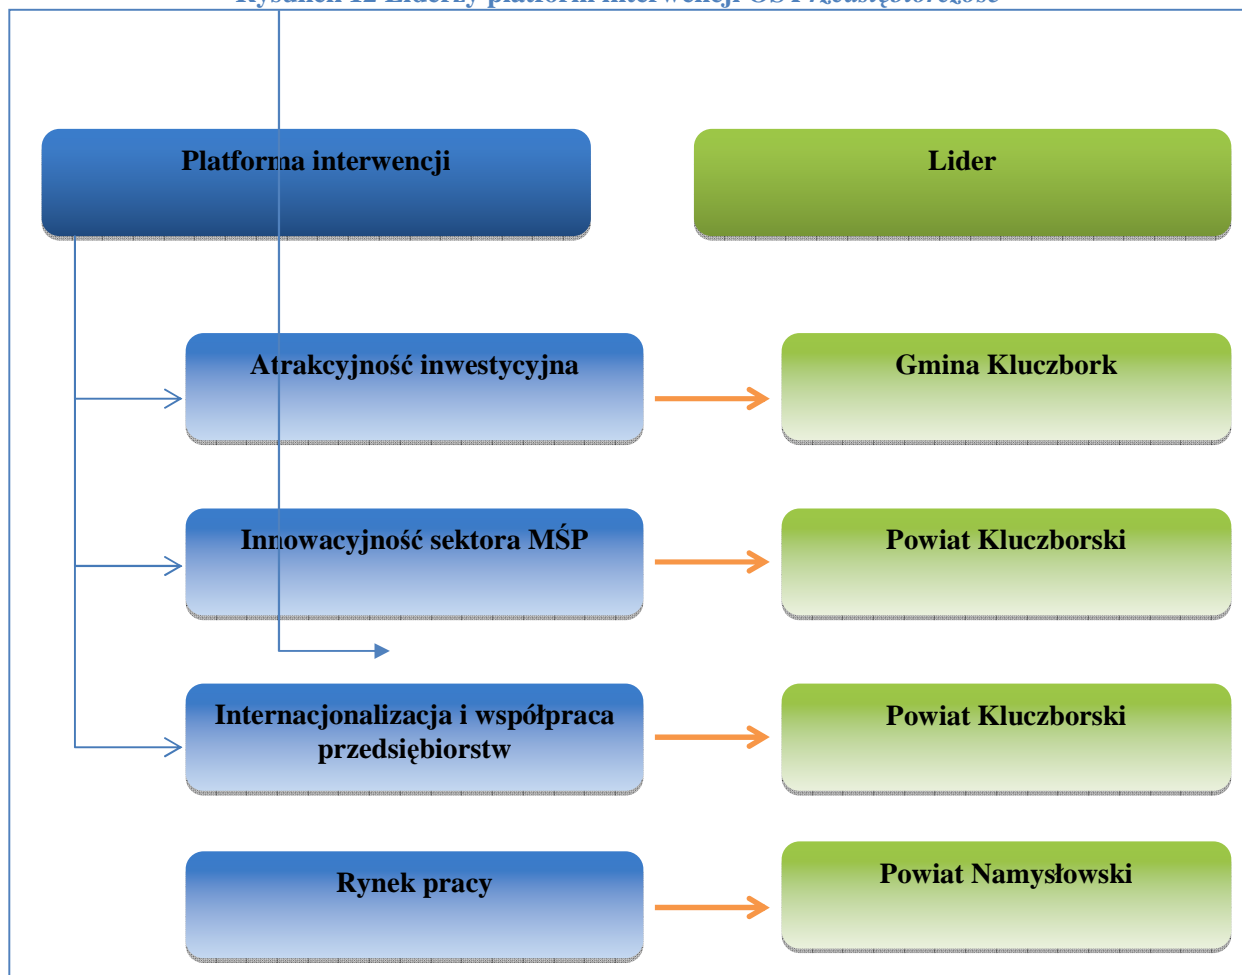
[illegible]

Platforma interwencji

Lider

Atrakcyjność inwestycyjna

Gmina Kluczbork

Innowacyjność sektora MŚP

Powiat Kluczborski

Internacjonalizacja i współpraca przedsiębiorstw

Powiat Kluczborski

Rynek pracy

Powiat Namysłowski